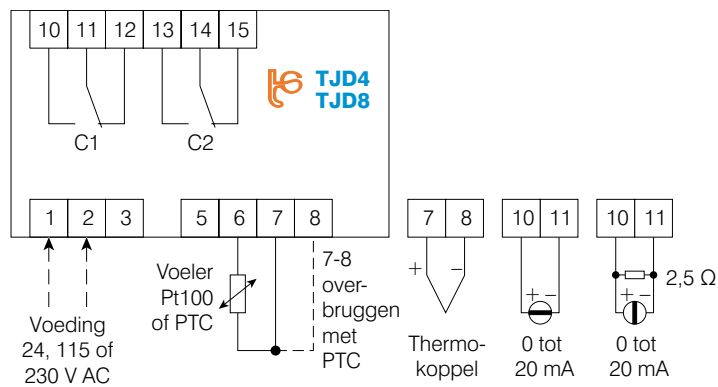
10 11 12 13 14 15

TJD4
TJD8

C1 C2

1 2 3

5 6 7 8

Voeding 24, 115 of 230 V AC

Voeler Pt100 of PTC

7-8 overbruggen met PTC

7 8
+ –
Thermokoppel

10 11
+ –
0 tot 20 mA

10 11
2,5 Ω
+ –
0 tot 20 mA